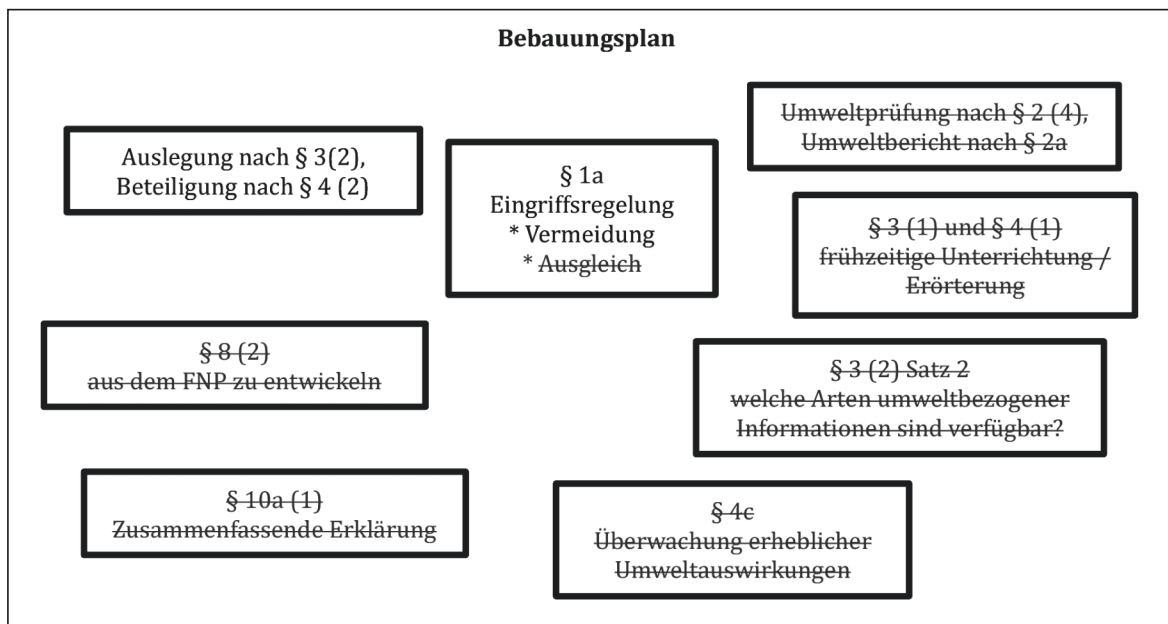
Bebauungsplan

Umweltprüfung nach § 2 (4), Umweltbericht nach § 2a

Auslegung nach § 3(2), Beteiligung nach § 4 (2)

§ 1a
Eingriffsregelung
* Vermeidung
* Ausgleich

§ 3 (1) und § 4 (1) frühzeitige Unterrichtung / Erörterung

§ 8 (2)
aus dem FNP zu entwickeln

§ 3 (2) Satz 2
welche Arten umweltbezogener Informationen sind verfügbar?

§ 10a (1)
Zusammenfassende Erklärung

§ 4c
Überwachung erheblicher Umweltauswirkungen